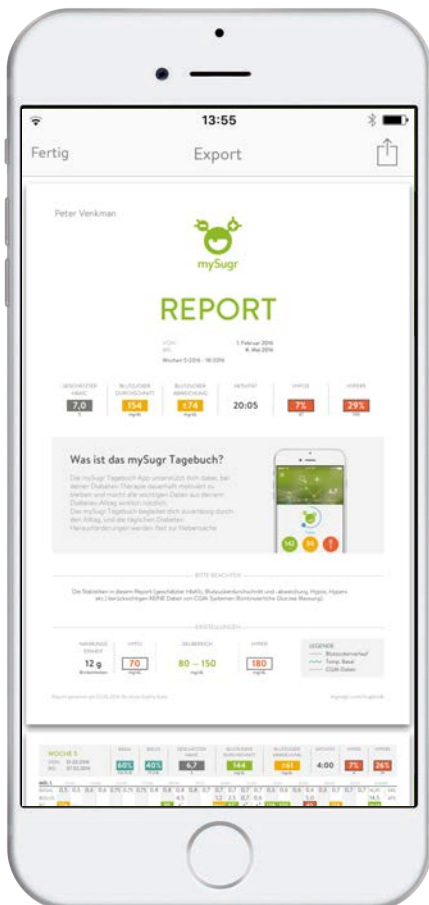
13:55

Fertig

Export

Peter Venkman

mySugr

REPORT

VON 1. Februar 2016
BIS 6. Mai 2016

Wochen 5/2016 - 18/2016

| GESCHÄTZTER HbA1c | BLUTZUCKER DURCHSCHNITT | BLUTZUCKER ABWEICHUNG | AKTIVITÄT | HYPOS | HYPERS |
|---|---|---|---|---|---|
| 7,0 | 154 | ±74 | 20:05 | 7% | 29% |

Was ist das mySugr Tagebuch?

Die mySugr Tagebuch App unterstützt dich dabei, bei deiner Diabetes-Therapie dauerhaft motiviert zu bleiben und macht alle wichtigen Daten aus deinem Diabetes-Alltag sinnvoll nutzbar. Das mySugr Tagebuch begleitet dich zuverlässig durch den Alltag, und die täglichen Diabetes-Herausforderungen werden fast zur Nebensache.

142 86

BITTE BEACHTEN

Die Statistiken in diesem Report (geschätzter HbA1c, Blutzuckerdurchschnitt und -abweichung, Hypos, Hypers etc.) berücksichtigen KEINE Daten von CGM Systemen (kontinuierliche Glucose Messung).

EINSTELLUNGEN

| NAHRUNGS EINHEIT | HYPO | ZIELBEREICH | HYPER |
|---|---|---|---|
| 12 g | 70 | 80 – 150 | 180 |

LEGENDE
Blutzuckerverlauf
Temp. Basal
CGM Daten

WOCHE 5

| 60% | 40% | 6,7 | 144 | ±61 | 4:00 | 7% | 26% |
|---|---|---|---|---|---|---|---|